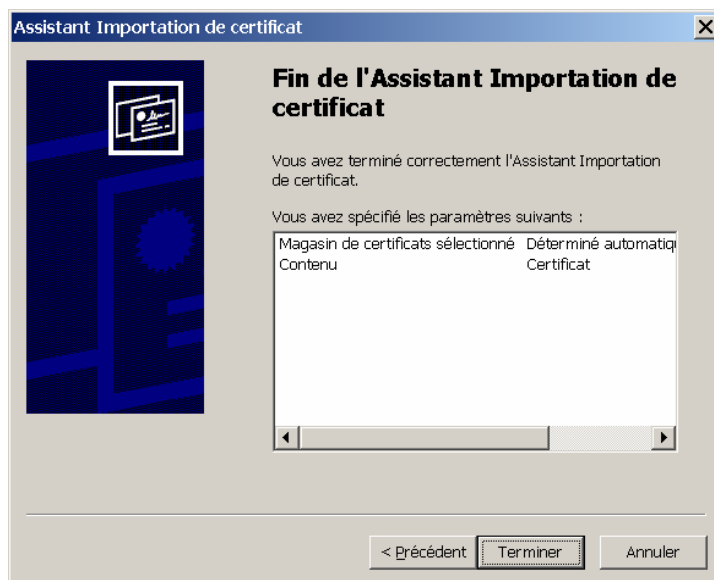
Assistant Importation de certificat

Fin de l'Assistant Importation de certificat

Vous avez terminé correctement l'Assistant Importation de certificat.

Vous avez spécifié les paramètres suivants :

| Magasin de certificats sélectionné | Déterminé automatiq |
|---|---|
| Contenu | Certificat |

< Précédent Terminer Annuler